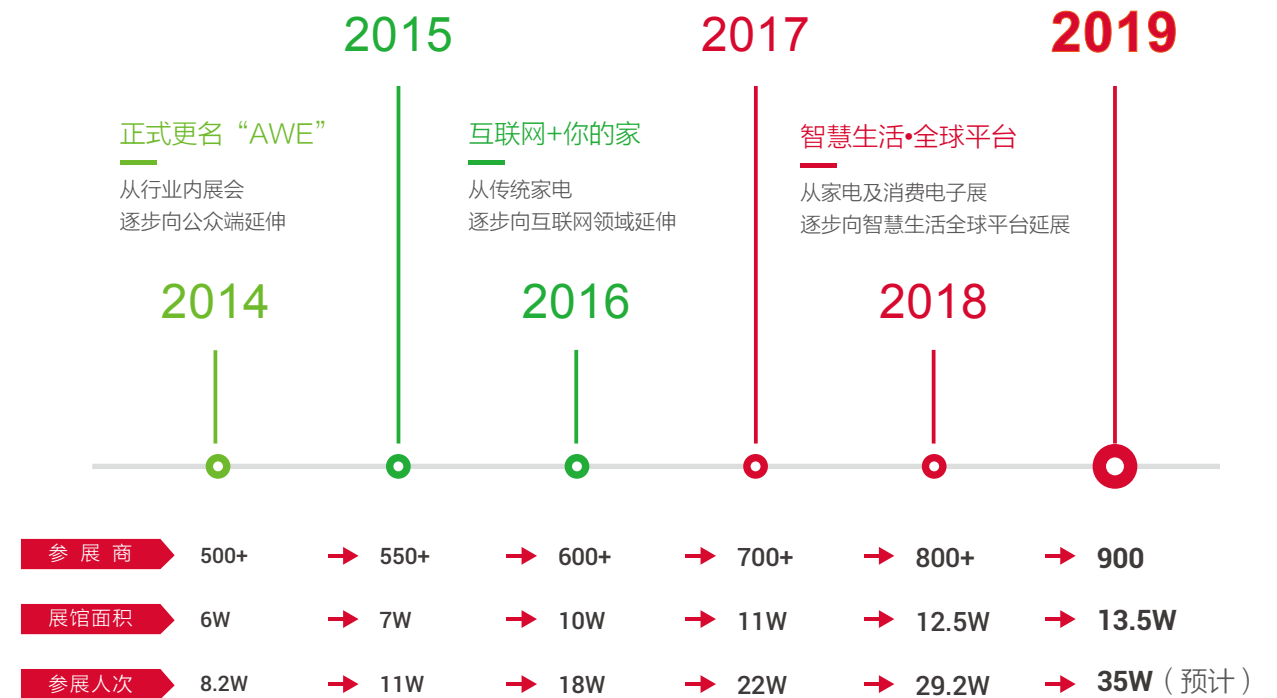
2015

2017

2019

正式更名“AWE”

从行业内展会
逐步向公众端延伸

互联网+你的家

从传统家电
逐步向互联网领域延伸

智慧生活•全球平台

从家电及消费电子展
逐步向智慧生活全球平台延展

2014

2016

2018

| 参展商 | 500+ | 550+ | 600+ | 700+ | 800+ | 900 |
|---|---|---|---|---|---|---|
| 展馆面积 | 6W | 7W | 10W | 11W | 12.5W | 13.5W |
| 参展人次 | 8.2W | 11W | 18W | 22W | 29.2W | 35W（预计） |